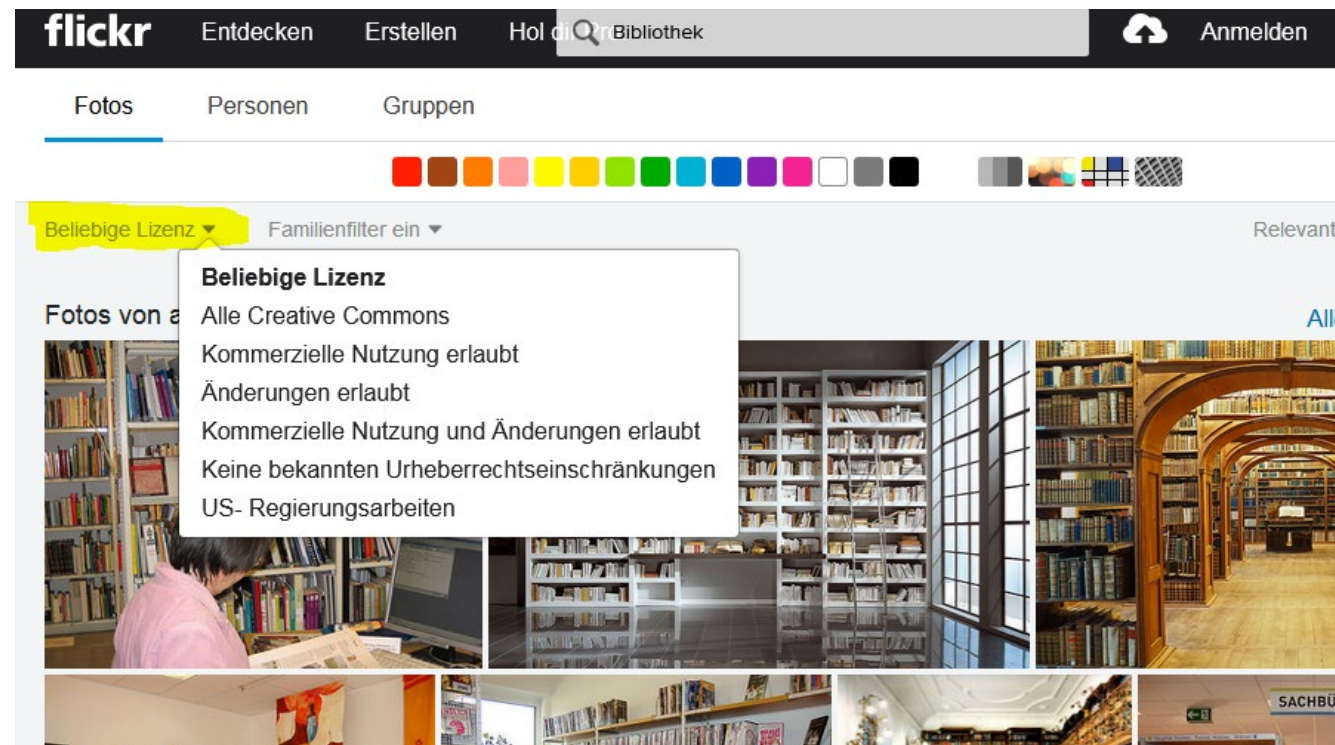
flickr Entdecken Erstellen Hol di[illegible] Bibliothek Anmelden

Fotos Personen Gruppen

Beliebige Lizenz ▾ Familienfilter ein ▾ Relevant

Beliebige Lizenz
Alle Creative Commons
Kommerzielle Nutzung erlaubt
Änderungen erlaubt
Kommerzielle Nutzung und Änderungen erlaubt
Keine bekannten Urheberrechtseinschränkungen
US- Regierungsarbeiten

Fotos von a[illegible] All

SACHBÜ